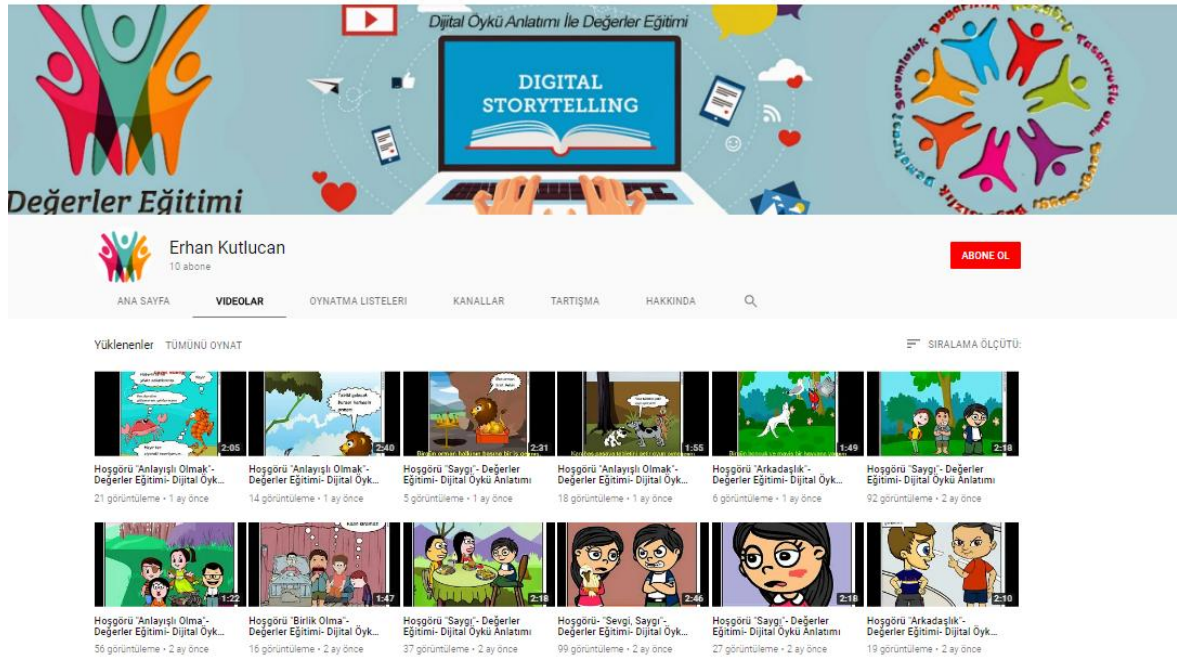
Dijital Öykü Anlatımı İle Değerler Eğitimi

DIGITAL STORYTELLING

Değerler Eğitimi

Erhan Kutlucan
10 abone

ABONE OL

ANA SAYFA VIDEOLAR OYNATMA LISTELERI KANALLAR TARTIŞMA HAKKINDA

Yüklenenler TÜMÜNÜ OYNAT

SIRALAMA ÖLÇÜTÜ:

2:05
Hoşgörü "Anlayışlı Olmak"- Değerler Eğitimi- Dijital Öyk...
21 görüntüleme • 1 ay önce

2:40
Hoşgörü "Anlayışlı Olmak"- Değerler Eğitimi- Dijital Öyk...
14 görüntüleme • 1 ay önce

2:21
Hoşgörü "Saygı"- Değerler Eğitimi- Dijital Öykü Anlatımı
5 görüntüleme • 1 ay önce

1:55
Hoşgörü "Anlayışlı Olmak"- Değerler Eğitimi- Dijital Öyk...
18 görüntüleme • 1 ay önce

1:49
Hoşgörü "Arkadaşlık"- Değerler Eğitimi- Dijital Öyk...
6 görüntüleme • 1 ay önce

2:18
Hoşgörü "Saygı"- Değerler Eğitimi- Dijital Öykü Anlatımı
92 görüntüleme • 2 ay önce

1:22
Hoşgörü "Anlayışlı Olma"- Değerler Eğitimi- Dijital Öyk...
56 görüntüleme • 2 ay önce

1:47
Hoşgörü "Birlik Olma"- Değerler Eğitimi- Dijital Öyk...
16 görüntüleme • 2 ay önce

2:18
Hoşgörü "Saygı"- Değerler Eğitimi- Dijital Öykü Anlatımı
37 görüntüleme • 2 ay önce

2:46
Hoşgörü- "Sevgi, Saygı"- Değerler Eğitimi- Dijital Öyk...
99 görüntüleme • 2 ay önce

2:18
Hoşgörü "Saygı"- Değerler Eğitimi- Dijital Öykü Anlatımı
27 görüntüleme • 2 ay önce

2:10
Hoşgörü "Arkadaşlık"- Değerler Eğitimi- Dijital Öyk...
19 görüntüleme • 2 ay önce